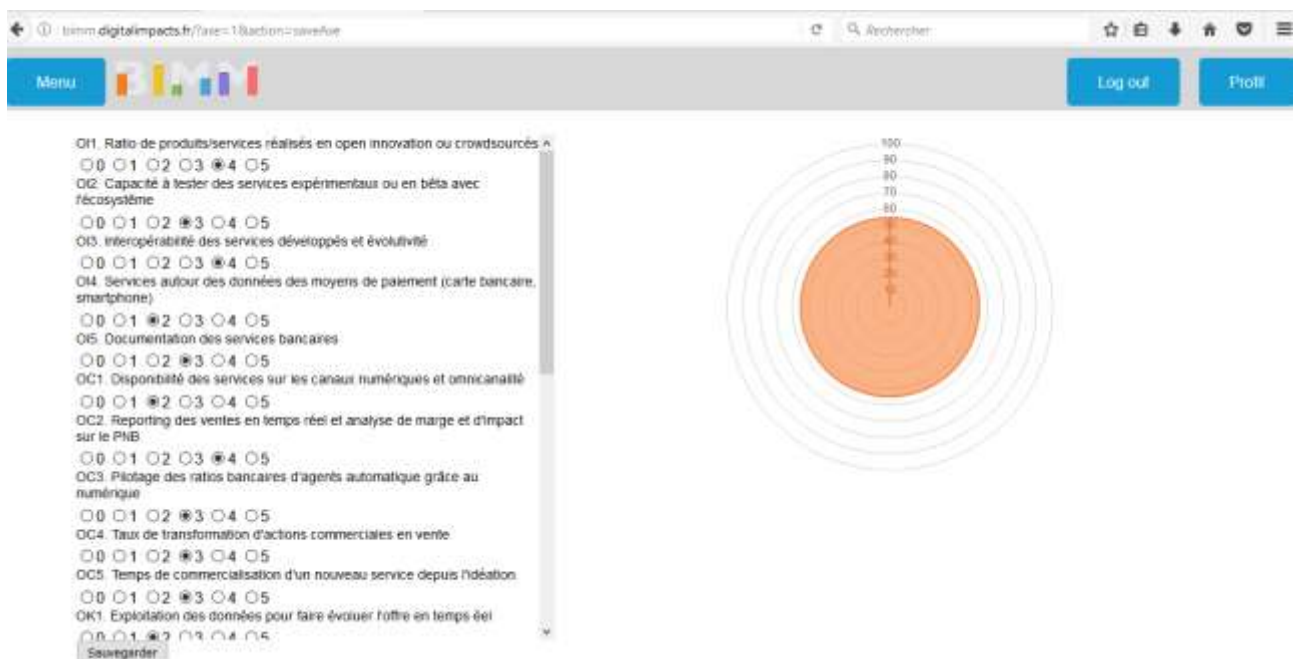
bimm.digitalimpacts.fr/?axe=1&action=saveAxe

Rechercher

Menu

BIMM

Log out

Profil

OI1. Ratio de produits/services réalisés en open innovation ou crowdsourcés
○0 ○1 ○2 ○3 ◉4 ○5
OI2. Capacité à tester des services expérimentaux ou en bêta avec l'écosystème
○0 ○1 ○2 ◉3 ○4 ○5
OI3. Interopérabilité des services développés et évolutivité
○0 ○1 ○2 ○3 ◉4 ○5
OI4. Services autour des données des moyens de paiement (carte bancaire, smartphone)
○0 ○1 ◉2 ○3 ○4 ○5
OI5. Documentation des services bancaires
○0 ○1 ○2 ◉3 ○4 ○5
OC1. Disponibilité des services sur les canaux numériques et omnicanalité
○0 ○1 ◉2 ○3 ○4 ○5
OC2. Reporting des ventes en temps réel et analyse de marge et d'impact sur le PNB
○0 ○1 ○2 ○3 ◉4 ○5
OC3. Pilotage des ratios bancaires d'agents automatique grâce au numérique
○0 ○1 ○2 ◉3 ○4 ○5
OC4. Taux de transformation d'actions commerciales en vente
○0 ○1 ○2 ◉3 ○4 ○5
OC5. Temps de commercialisation d'un nouveau service depuis l'idéation
○0 ○1 ○2 ◉3 ○4 ○5
OK1. Exploitation des données pour faire évoluer l'offre en temps éel
○0 ○1 ◉2 ○3 ○4 ○5

Sauvegarder

100
90
80
70
60